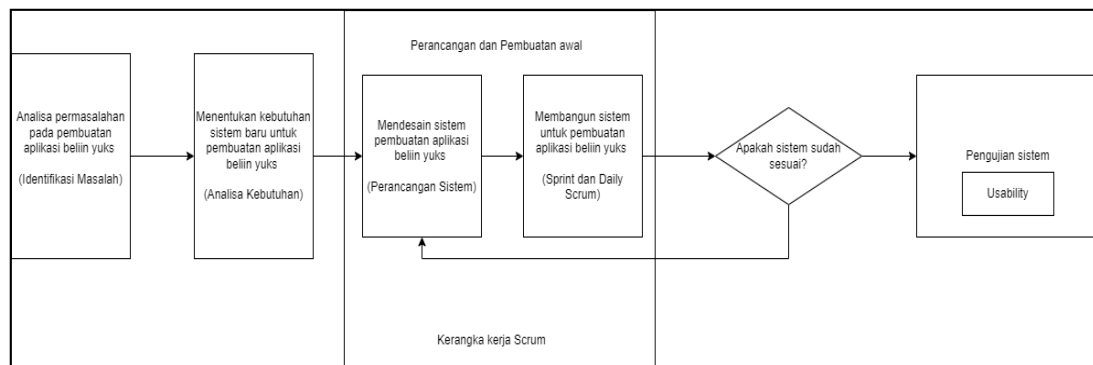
Analisa permasalahan pada pembuatan aplikasi beliin yuks

(Identifikasi Masalah)

Menentukan kebutuhan sistem baru untuk pembuatan aplikasi beliin yuks

(Analisa Kebutuhan)

Perancangan dan Pembuatan awal

Mendesain sistem pembuatan aplikasi beliin yuks

(Perancangan Sistem)

Membangun sistem untuk pembuatan aplikasi beliin yuks

(Sprint dan Daily Scrum)

Kerangka kerja Scrum

Apakah sistem sudah sesuai?

Pengujian sistem

Usability